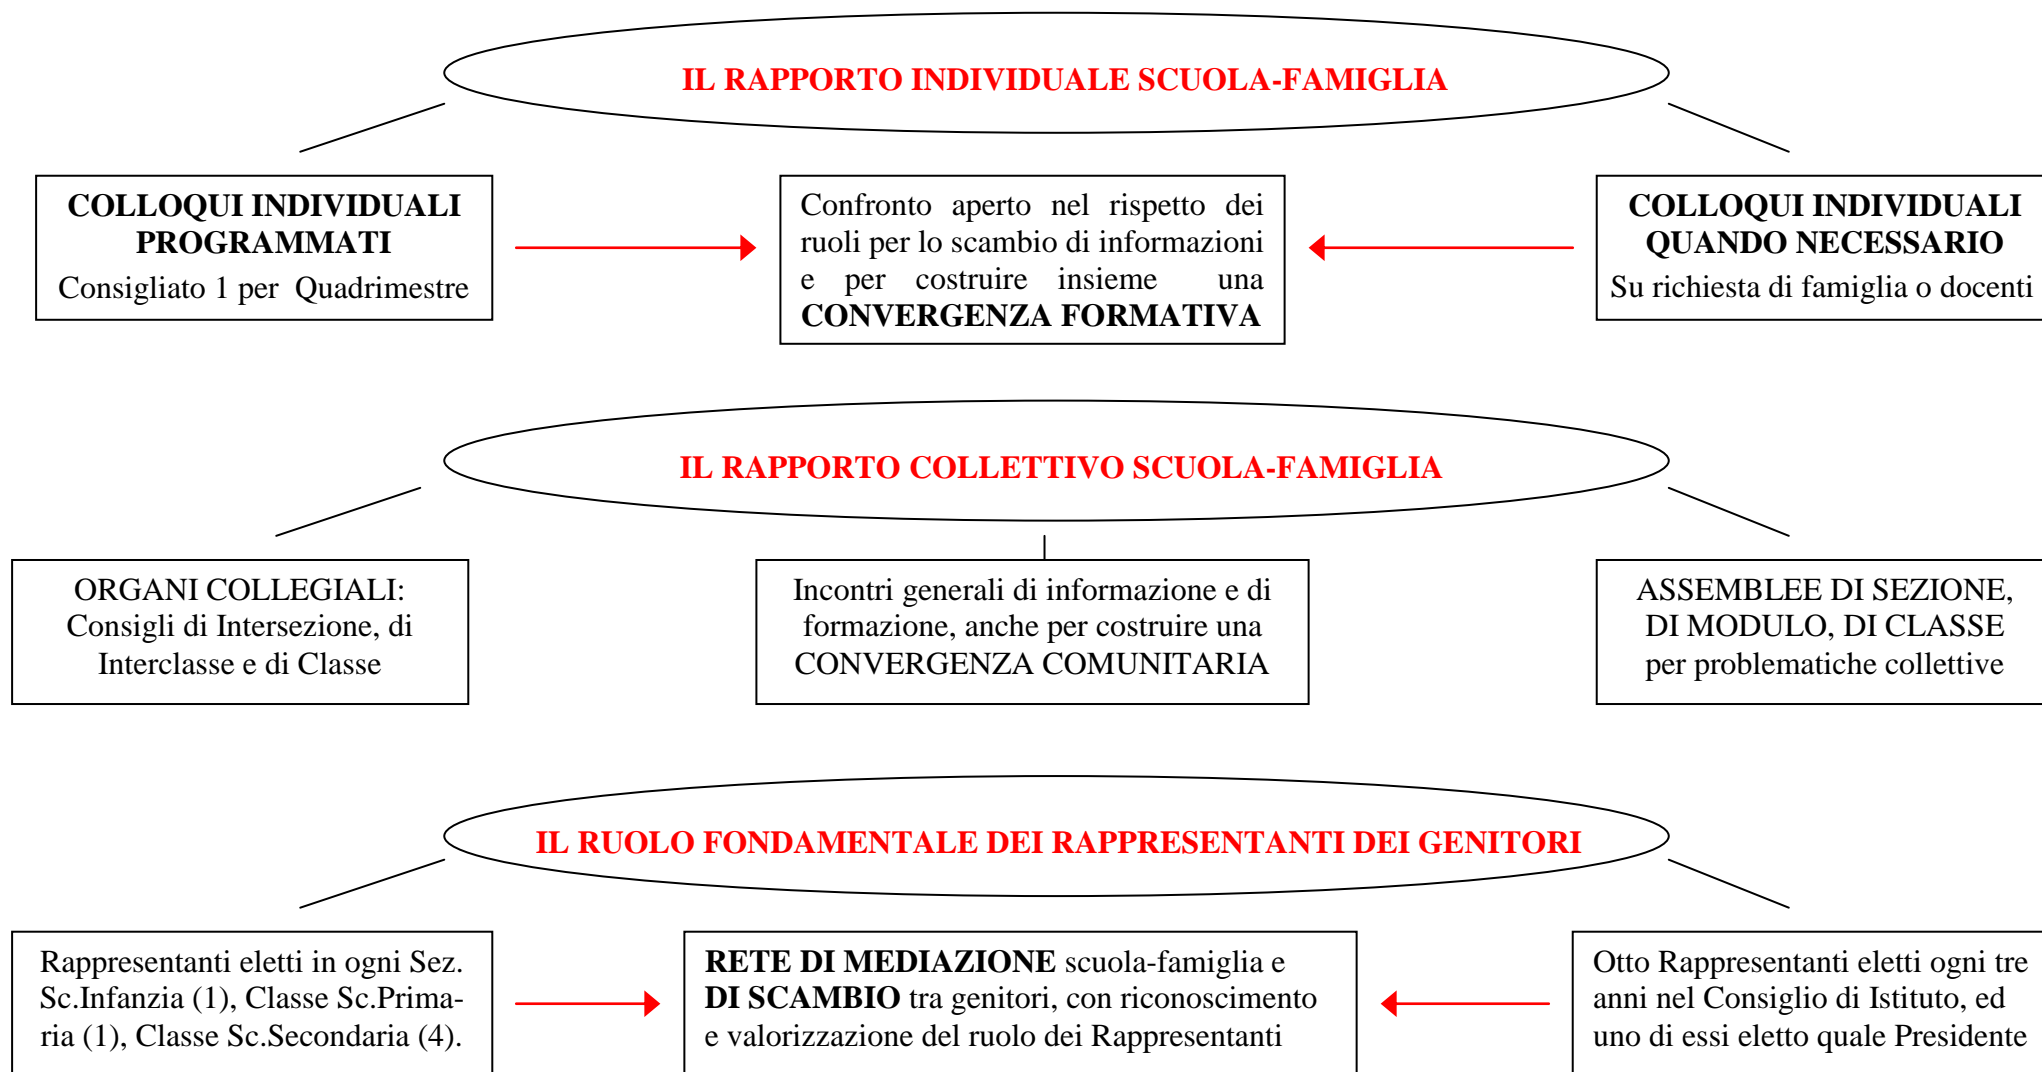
IL RAPPORTO INDIVIDUALE SCUOLA-FAMIGLIA

COLLOQUI INDIVIDUALI PROGRAMMATI
Consigliato 1 per Quadrimestre

Confronto aperto nel rispetto dei ruoli per lo scambio di informazioni e per costruire insieme una CONVERGENZA FORMATIVA

COLLOQUI INDIVIDUALI QUANDO NECESSARIO
Su richiesta di famiglia o docenti

IL RAPPORTO COLLETTIVO SCUOLA-FAMIGLIA

ORGANI COLLEGIALI: Consigli di Intersezione, di Interclasse e di Classe

Incontri generali di informazione e di formazione, anche per costruire una CONVERGENZA COMUNITARIA

ASSEMBLEE DI SEZIONE, DI MODULO, DI CLASSE per problematiche collettive

IL RUOLO FONDAMENTALE DEI RAPPRESENTANTI DEI GENITORI

Rappresentanti eletti in ogni Sez. Sc.Infanzia (1), Classe Sc.Primaria (1), Classe Sc.Secondaria (4).

RETE DI MEDIAZIONE scuola-famiglia e DI SCAMBIO tra genitori, con riconoscimento e valorizzazione del ruolo dei Rappresentanti

Otto Rappresentanti eletti ogni tre anni nel Consiglio di Istituto, ed uno di essi eletto quale Presidente